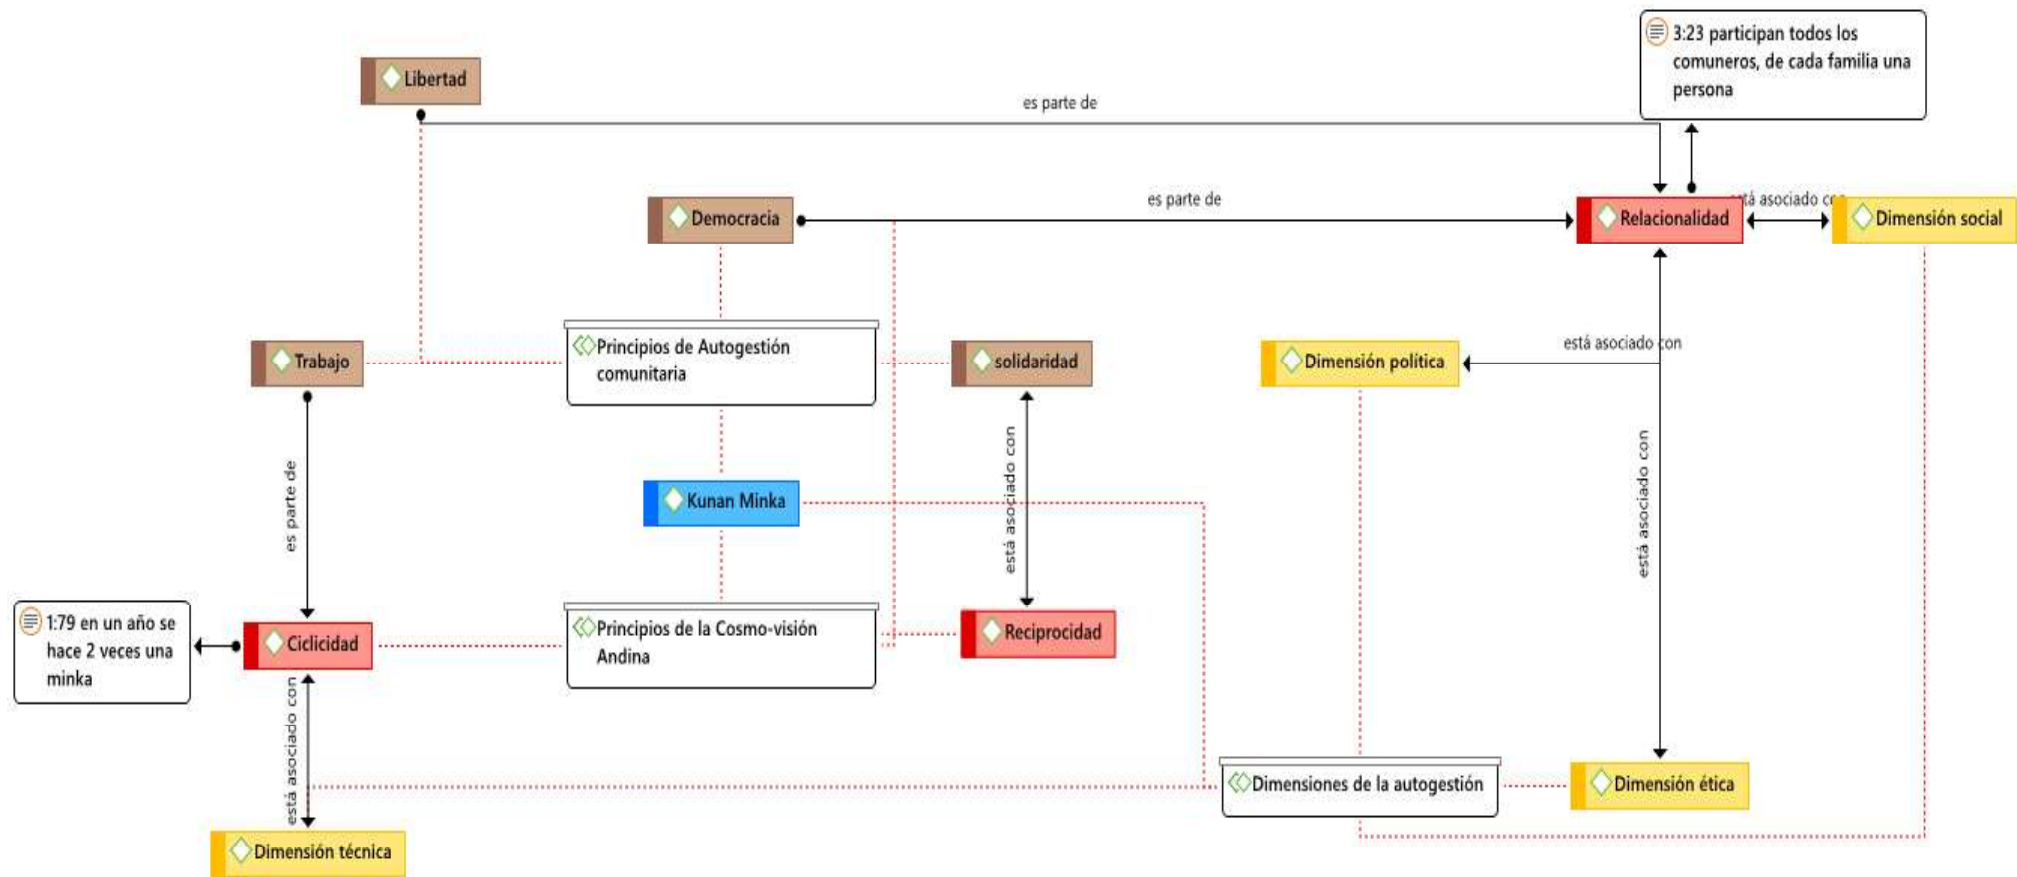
Libertad

3:23 participan todos los comuneros, de cada familia una persona

es parte de

Democracia

es parte de

Relacionalidad

está asociado con

Dimensión social

Trabajo

Principios de Autogestión comunitaria

solidaridad

Dimensión política

está asociado con

es parte de

Kunan Minka

está asociado con

está asociado con

1:79 en un año se hace 2 veces una minka

Ciclicidad

Principios de la Cosmo-visión Andina

Reciprocidad

está asociado con

Dimensiones de la autogestión

Dimensión ética

Dimensión técnica